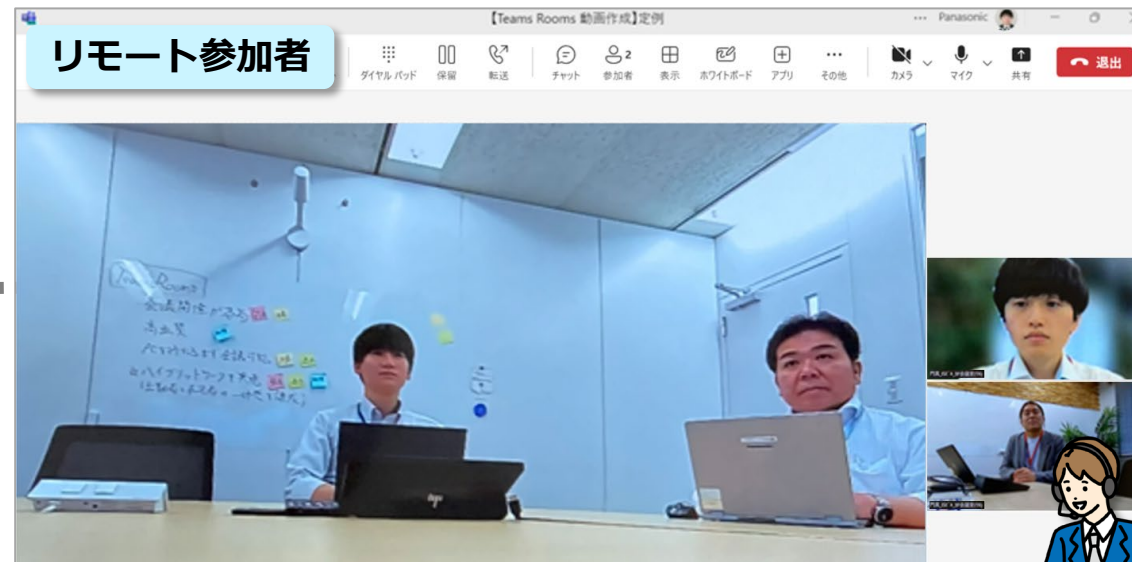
【Teams Rooms 動画作成】定例

... Panasonic

リモート参加者

ダイヤル パッド

保留

転送

チャット

2

参加者

表示

ホワイトボード

アプリ

その他

カメラ

マイク

共有

退出

Teams Rooms

会議前倒しする

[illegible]

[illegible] 会議 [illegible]

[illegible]

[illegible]

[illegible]

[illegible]